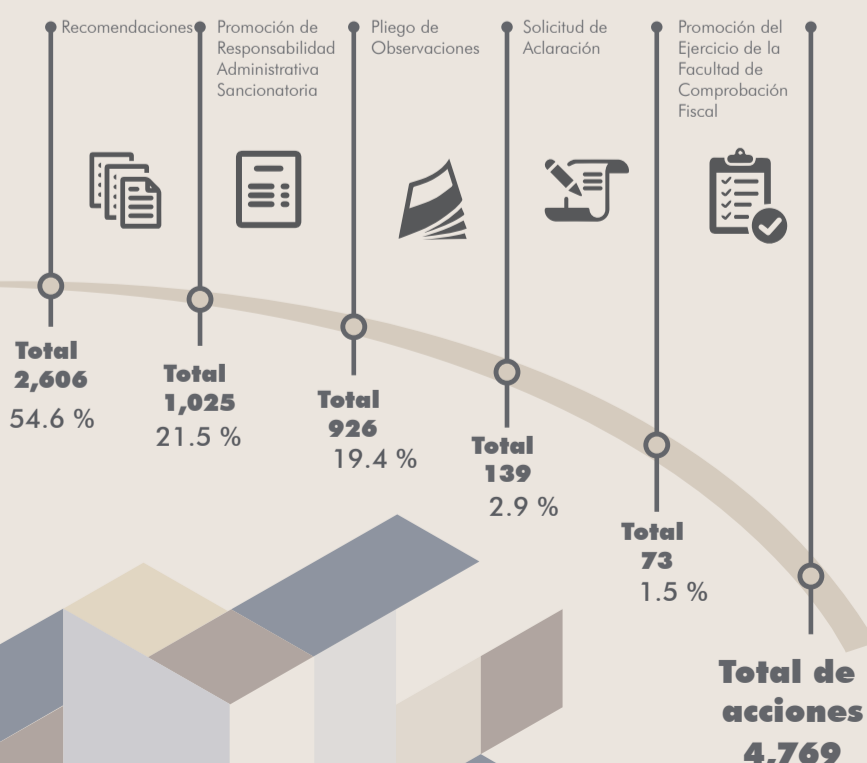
Recomendaciones

Promoción de Responsabilidad Administrativa Sancionatoria

Pliego de Observaciones

Solicitud de Aclaración

Promoción del Ejercicio de la Facultad de Comprobación Fiscal

Total 2,606
54.6 %

Total 1,025
21.5 %

Total 926
19.4 %

Total 139
2.9 %

Total 73
1.5 %

Total de acciones
4,769